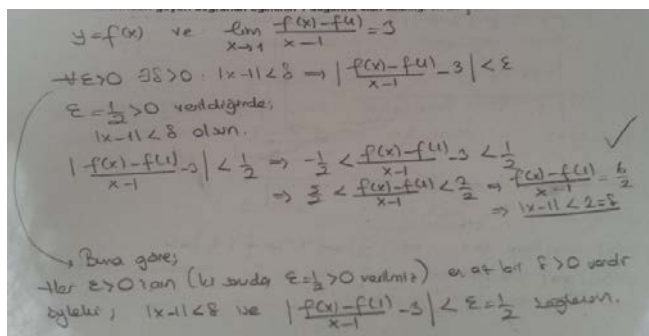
$y = f(x)$ ve $\lim_{x \to 1} \frac{f(x) - f(1)}{x-1} = 3$

$\forall \varepsilon > 0 \ \exists \delta > 0 : |x-1| < \delta \Rightarrow \left| \frac{f(x)-f(1)}{x-1} - 3 \right| < \varepsilon$

$\varepsilon = \frac{1}{2} > 0$ verdiğimizde;
$|x-1| < \delta$ olsun.

$\left| \frac{f(x)-f(1)}{x-1} - 3 \right| < \frac{1}{2} \Rightarrow -\frac{1}{2} < \frac{f(x)-f(1)}{x-1} - 3 < \frac{1}{2}$

$\Rightarrow \frac{5}{2} < \frac{f(x)-f(1)}{x-1} < \frac{7}{2} \Rightarrow \frac{f(x)-f(1)}{x-1} = \frac{6}{2}$

$\Rightarrow |x-1| < 2 = \delta$

Buna göre;
Her $\varepsilon > 0$ için (bu sında $\varepsilon = \frac{1}{2} > 0$ verelim) en az bir $\delta > 0$ vardır öyleki; $|x-1| < \delta$ ve $\left| \frac{f(x)-f(1)}{x-1} - 3 \right| < \varepsilon = \frac{1}{2}$ sağlanır.